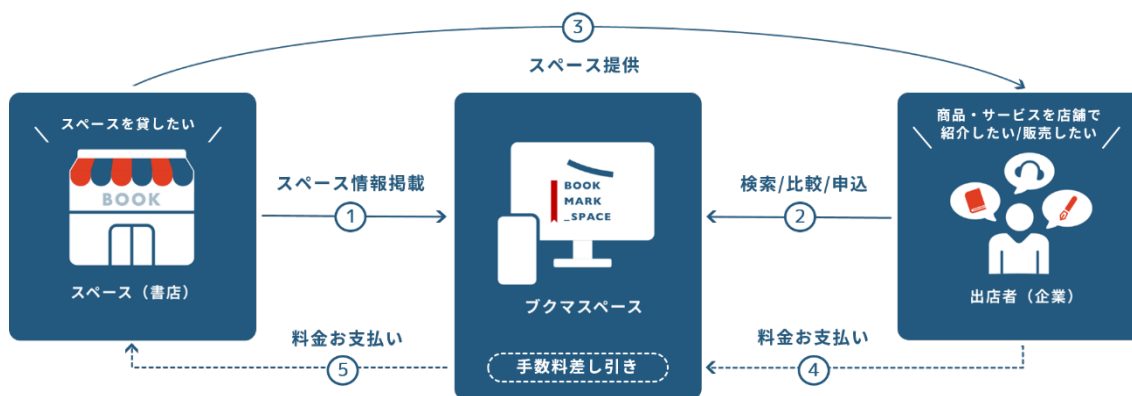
③
スペース提供

スペースを貸したい

BOOK

スペース（書店）

スペース情報掲載
①

BOOK
MARK
_SPACE

ブクマスペース

手数料差し引き

検索/比較/申込
②

商品・サービスを店舗で紹介したい/販売したい

出店者（企業）

料金お支払い
⑤

料金お支払い
④